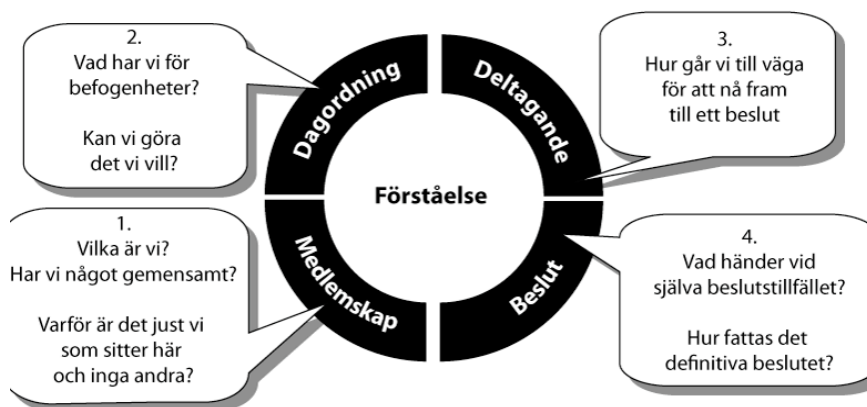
2.
Vad har vi för befogenheter?

Kan vi göra det vi vill?

Dagordning

Deltagande

3.
Hur går vi till väga för att nå fram till ett beslut

Förståelse

1.
Vilka är vi?
Har vi något gemensamt?

Varför är det just vi som sitter här och inga andra?

Medlemskap

Beslut

4.
Vad händer vid själva beslutstillfället?

Hur fattas det definitiva beslutet?